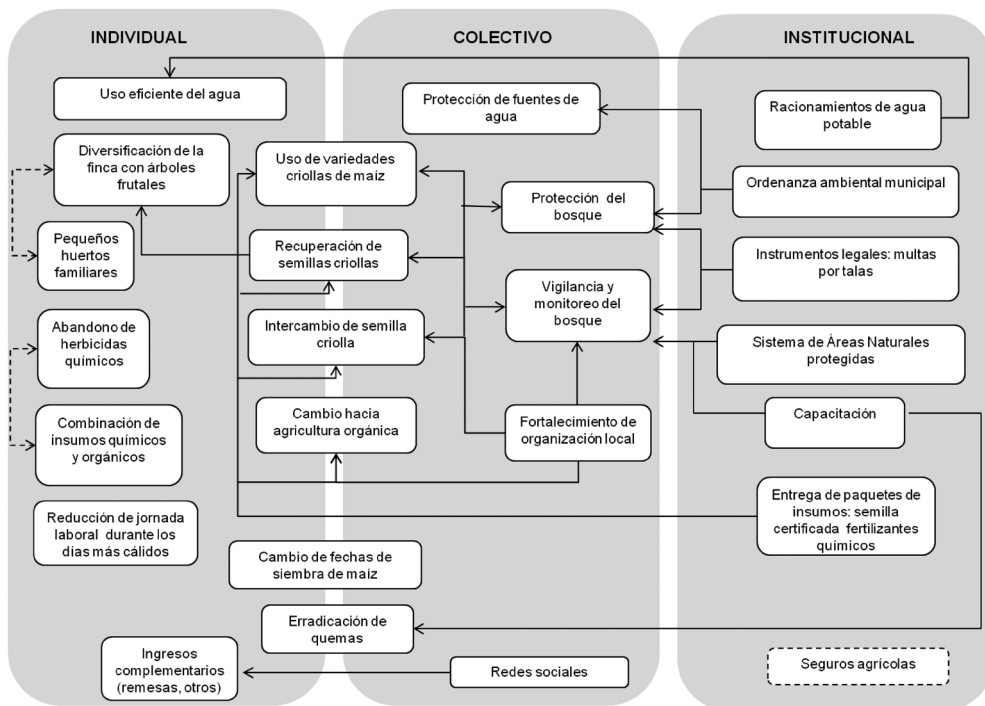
INDIVIDUAL

COLECTIVO

INSTITUCIONAL

Uso eficiente del agua

Protección de fuentes de agua

Racionamientos de agua potable

Diversificación de la finca con árboles frutales

Uso de variedades criollas de maíz

Protección del bosque

Ordenanza ambiental municipal

Pequeños huertos familiares

Recuperación de semillas criollas

Instrumentos legales: multas por talas

Vigilancia y monitoreo del bosque

Abandono de herbicidas químicos

Intercambio de semilla criolla

Sistema de Áreas Naturales protegidas

Capacitación

Combinación de insumos químicos y orgánicos

Cambio hacia agricultura orgánica

Fortalecimiento de organización local

Reducción de jornada laboral durante los días más cálidos

Entrega de paquetes de insumos: semilla certificada fertilizantes químicos

Cambio de fechas de siembra de maíz

Erradicación de quemas

Ingresos complementarios (remesas, otros)

Redes sociales

Seguros agrícolas